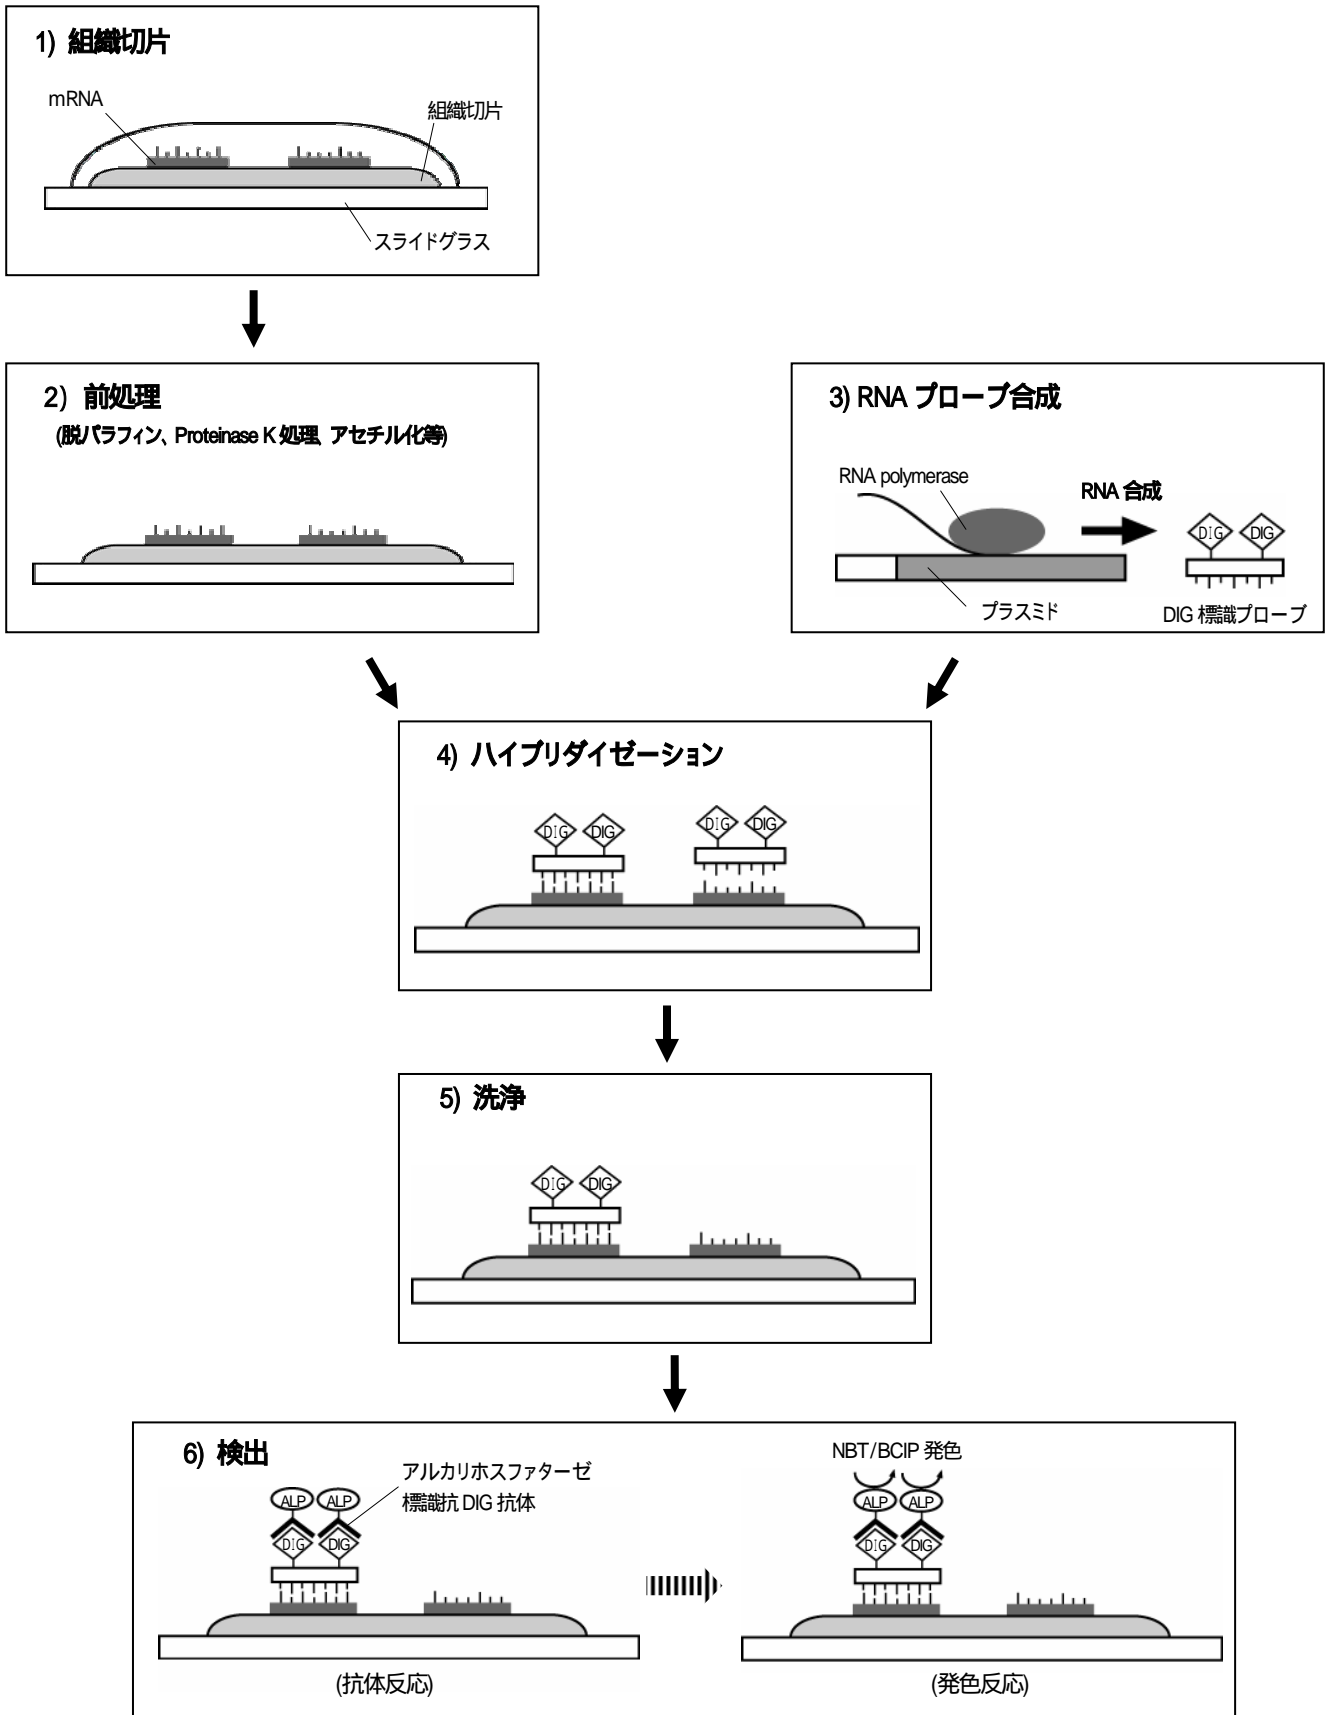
1) 組織切片

mRNA

組織切片

スライドグラス

2) 前処理

(脱パラフィン、Proteinase K 処理、アセチル化等)

3) RNA プローブ合成

RNA polymerase

RNA 合成

DIG DIG

プラスミド

DIG 標識プローブ

4) ハイブリダイゼーション

DIG DIG DIG DIG

5) 洗浄

DIG DIG

6) 検出

アルカリホスファターゼ標識抗 DIG 抗体

ALP ALP

DIG DIG

(抗体反応)

NBT/BCIP 発色

ALP ALP

DIG DIG

(発色反応)